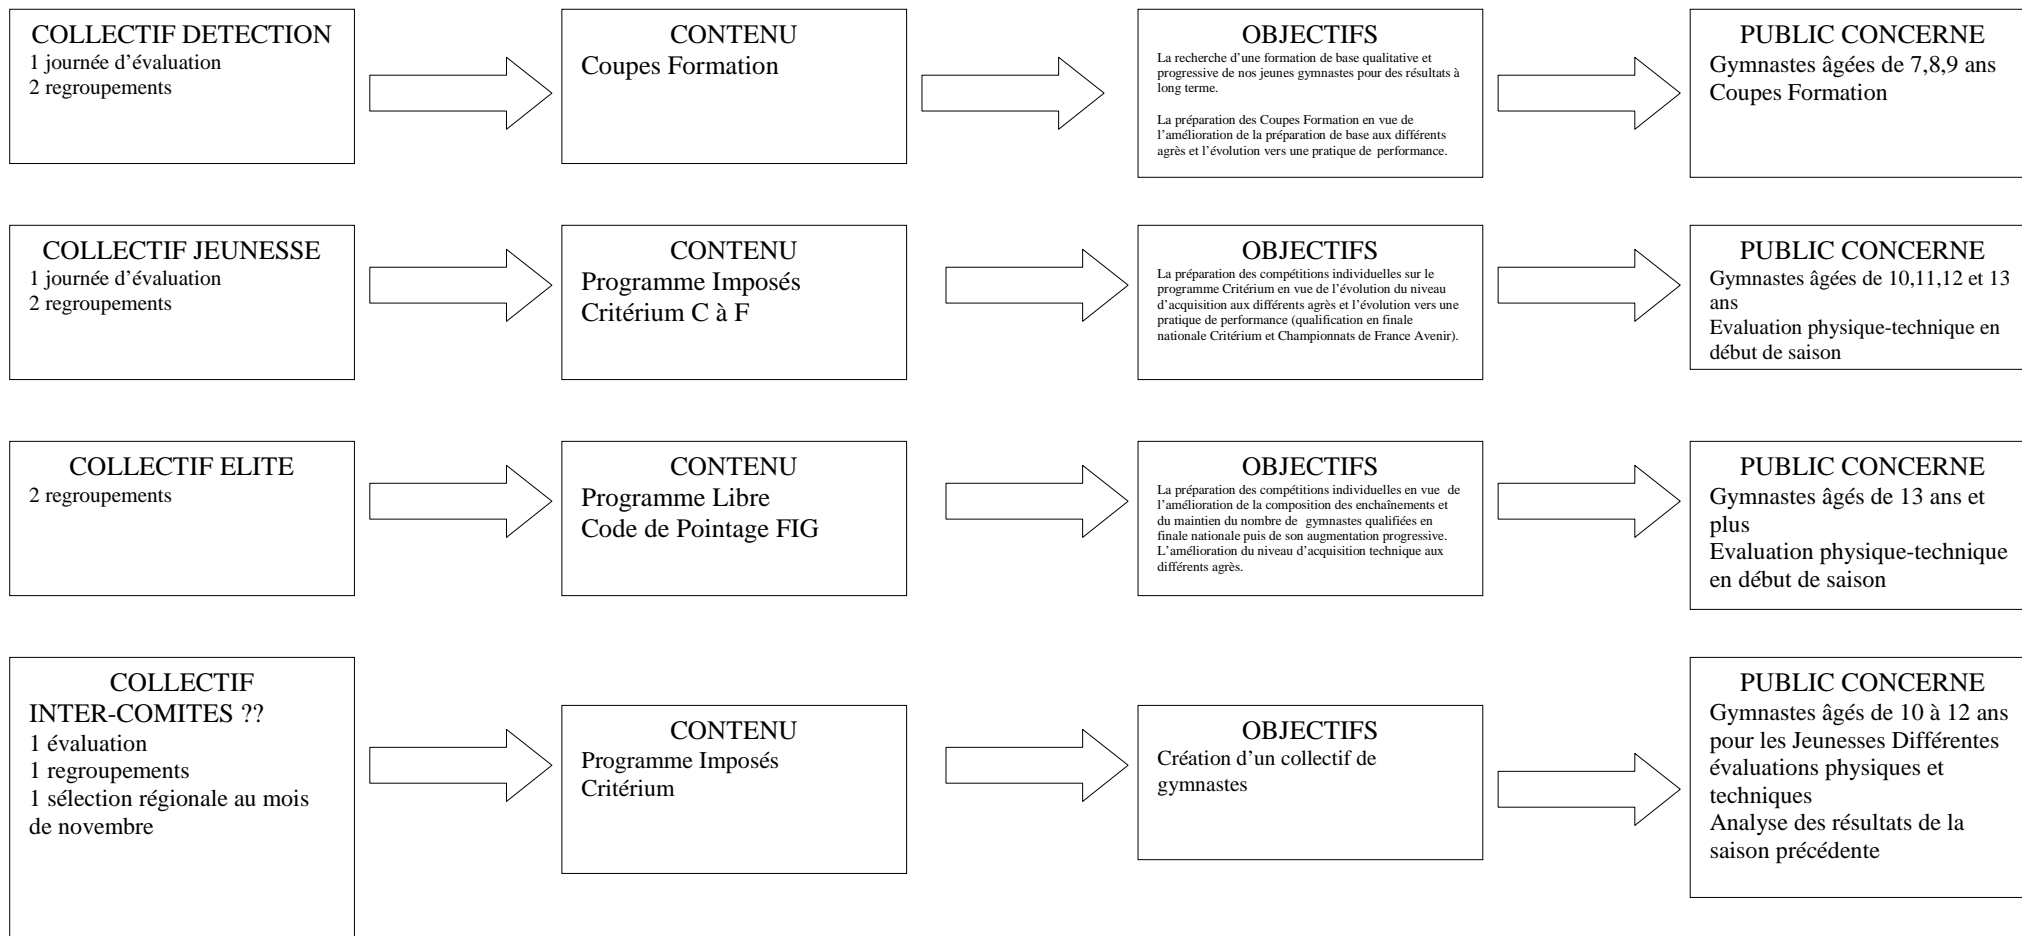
COLLECTIF DETECTION
1 journée d'évaluation
2 regroupements

CONTENU
Coupes Formation

OBJECTIFS
La recherche d'une formation de base qualitative et progressive de nos jeunes gymnastes pour des résultats à long terme.

La préparation des Coupes Formation en vue de l'amélioration de la préparation de base aux différents agrès et l'évolution vers une pratique de performance.

PUBLIC CONCERNE
Gymnastes âgées de 7,8,9 ans
Coupes Formation

COLLECTIF JEUNESSE
1 journée d'évaluation
2 regroupements

CONTENU
Programme Imposés
Critérium C à F

OBJECTIFS
La préparation des compétitions individuelles sur le programme Critérium en vue de l'évolution du niveau d'acquisition aux différents agrès et l'évolution vers une pratique de performance (qualification en finale nationale Critérium et Championnats de France Avenir).

PUBLIC CONCERNE
Gymnastes âgées de 10,11,12 et 13 ans
Evaluation physique-technique en début de saison

COLLECTIF ELITE
2 regroupements

CONTENU
Programme Libre
Code de Pointage FIG

OBJECTIFS
La préparation des compétitions individuelles en vue de l'amélioration de la composition des enchaînements et du maintien du nombre de gymnastes qualifiées en finale nationale puis de son augmentation progressive.
L'amélioration du niveau d'acquisition technique aux différents agrès.

PUBLIC CONCERNE
Gymnastes âgés de 13 ans et plus
Evaluation physique-technique en début de saison

COLLECTIF
INTER-COMITES ??
1 évaluation
1 regroupements
1 sélection régionale au mois de novembre

CONTENU
Programme Imposés
Critérium

OBJECTIFS
Création d'un collectif de gymnastes

PUBLIC CONCERNE
Gymnastes âgés de 10 à 12 ans pour les Jeunesses Différentes évaluations physiques et techniques
Analyse des résultats de la saison précédente